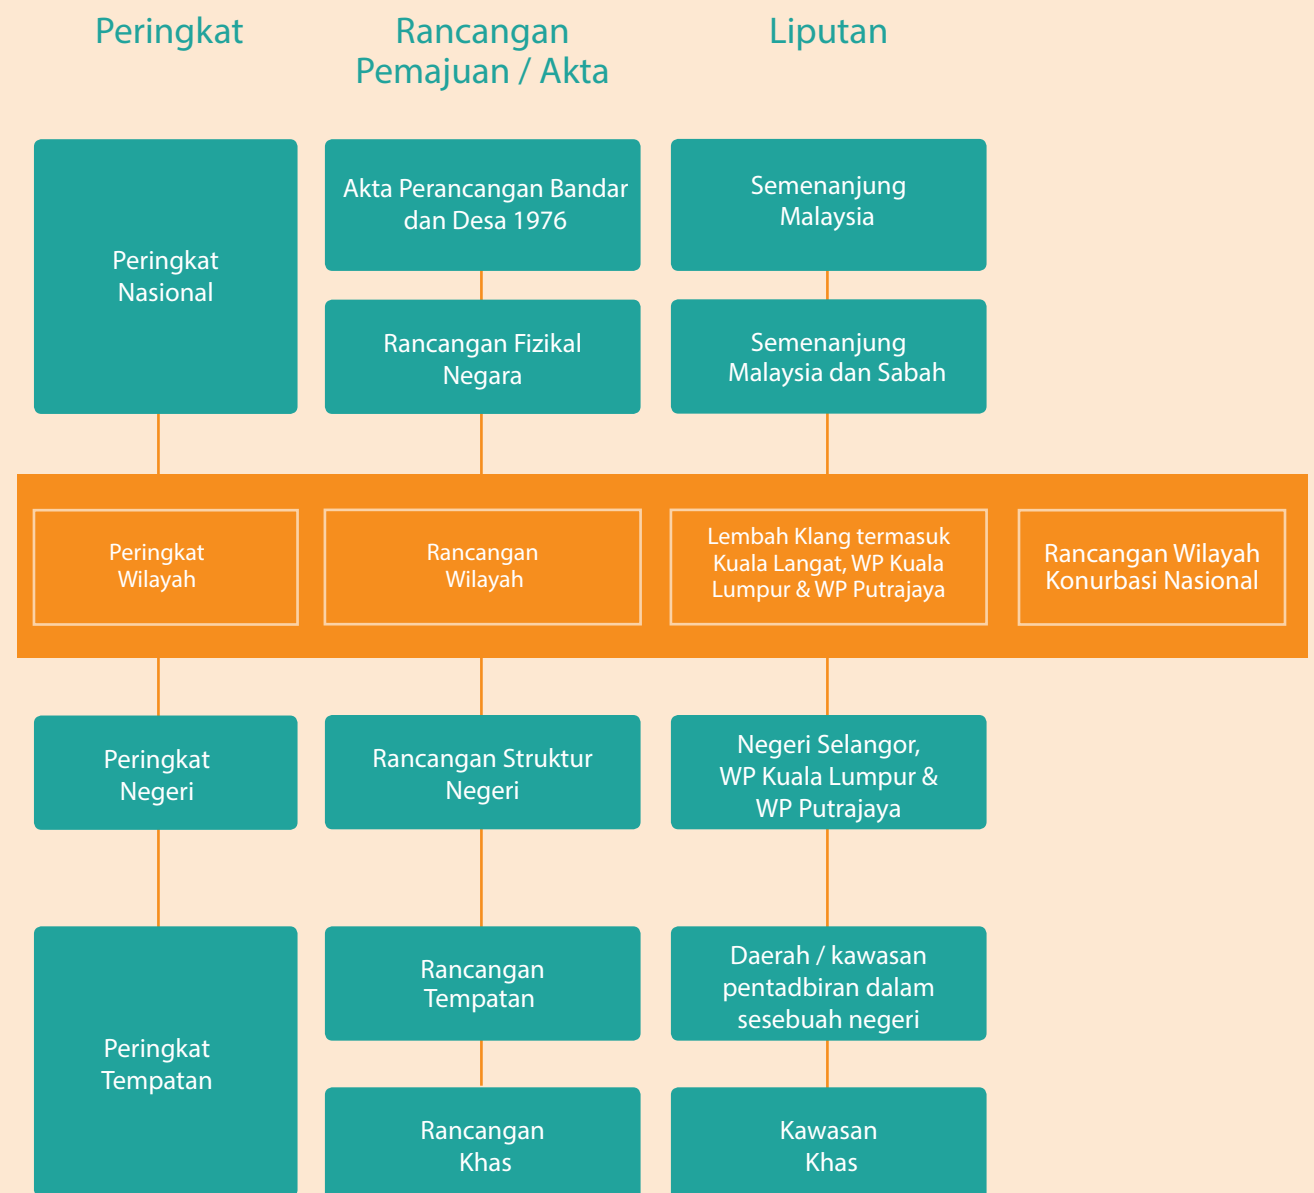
Peringkat

Rancangan Pemajuan / Akta

Liputan

Peringkat Nasional

Akta Perancangan Bandar dan Desa 1976

Semenanjung Malaysia

Rancangan Fizikal Negara

Semenanjung Malaysia dan Sabah

Peringkat Wilayah

Rancangan Wilayah

Lembah Klang termasuk Kuala Langat, WP Kuala Lumpur & WP Putrajaya

Rancangan Wilayah Konurbasi Nasional

Peringkat Negeri

Rancangan Struktur Negeri

Negeri Selangor, WP Kuala Lumpur & WP Putrajaya

Peringkat Tempatan

Rancangan Tempatan

Daerah / kawasan pentadbiran dalam sesebuah negeri

Rancangan Khas

Kawasan Khas